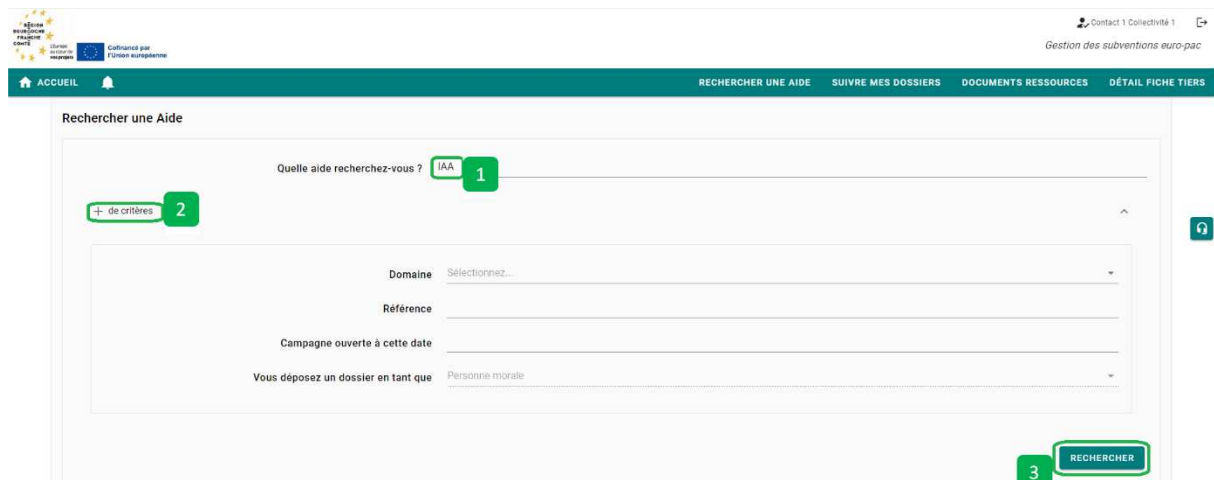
RÉGION BOURGOGNE FRANCHE COMTÉ

L'Europe au cœur de vos projets

Cofinancé par l'Union européenne

Contact 1 Collectivité 1

Gestion des subventions euro-pac

ACCUEIL

RECHERCHER UNE AIDE SUIVRE MES DOSSIERS DOCUMENTS RESSOURCES DÉTAIL FICHE TIERS

Rechercher une Aide

Quelle aide recherchez-vous ? IAA 1

+ de critères 2

Domaine Sélectionnez...

Référence

Campagne ouverte à cette date

Vous déposez un dossier en tant que Personne morale

3 RECHERCHER